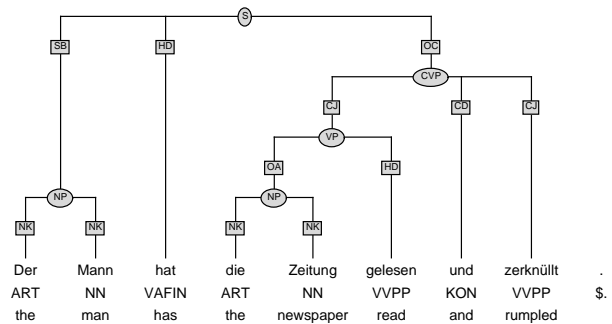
S

SB
HD
OC

CVP

CJ
CD
CJ

VP

OA
HD

NP
NP

NK
NK
NK
NK

| Der | Mann | hat | die | Zeitung | gelesen | und | zerknüllt | . |
|---|---|---|---|---|---|---|---|---|
| ART | NN | VAFIN | ART | NN | VVPP | KON | VVPP | $. |
| the | man | has | the | newspaper | read | and | rumpled | |